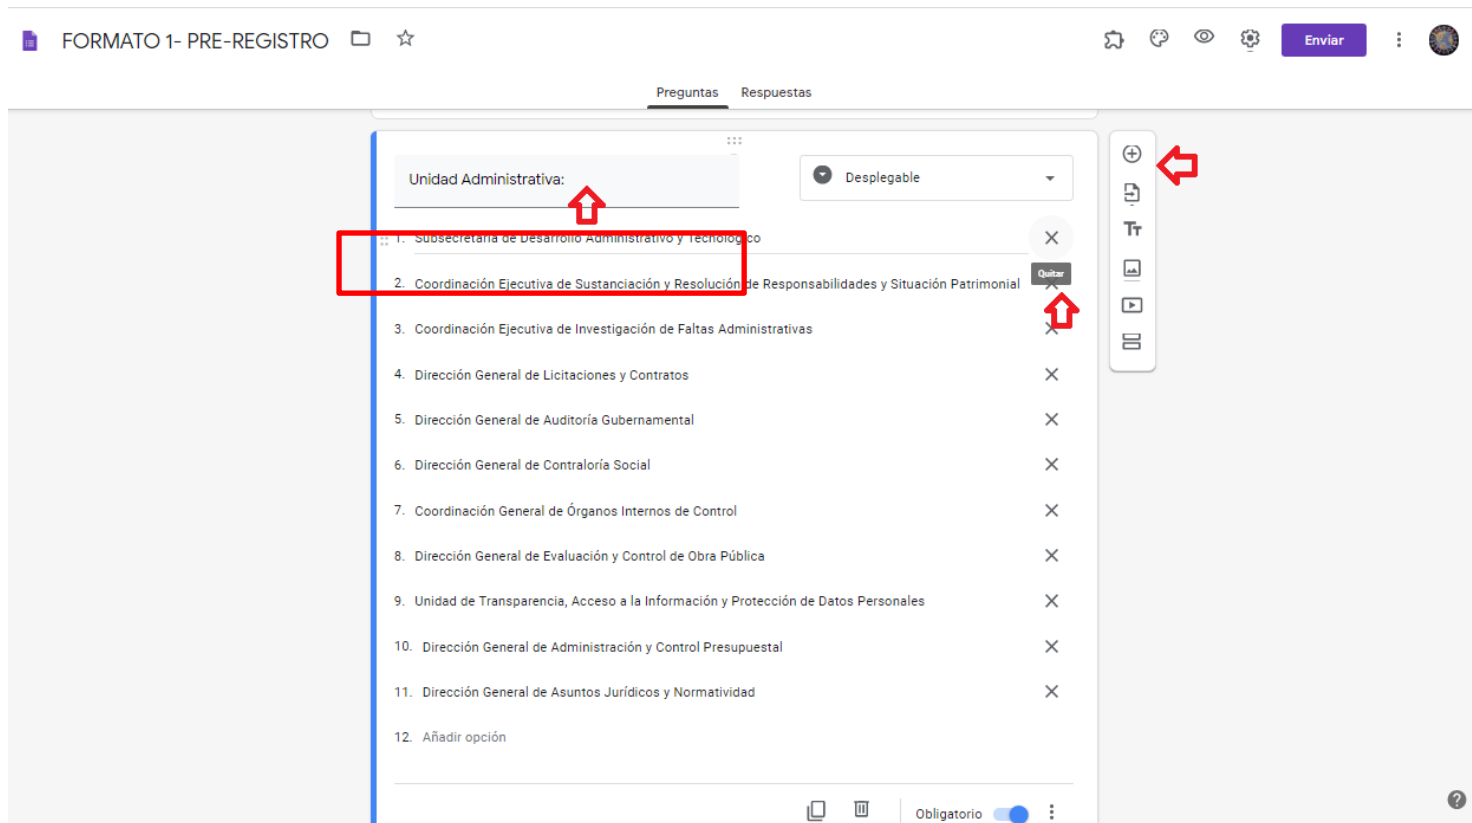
FORMATO 1- PRE-REGISTRO

Enviar

Preguntas Respuestas

Unidad Administrativa:

Desplegable

1. Subsecretaría de Desarrollo Administrativo y Tecnológico
2. Coordinación Ejecutiva de Sustanciación y Resolución de Responsabilidades y Situación Patrimonial
Quitar
3. Coordinación Ejecutiva de Investigación de Faltas Administrativas
4. Dirección General de Licitaciones y Contratos
5. Dirección General de Auditoría Gubernamental
6. Dirección General de Contraloría Social
7. Coordinación General de Órganos Internos de Control
8. Dirección General de Evaluación y Control de Obra Pública
9. Unidad de Transparencia, Acceso a la Información y Protección de Datos Personales
10. Dirección General de Administración y Control Presupuestal
11. Dirección General de Asuntos Jurídicos y Normatividad
12. Añadir opción

Obligatorio